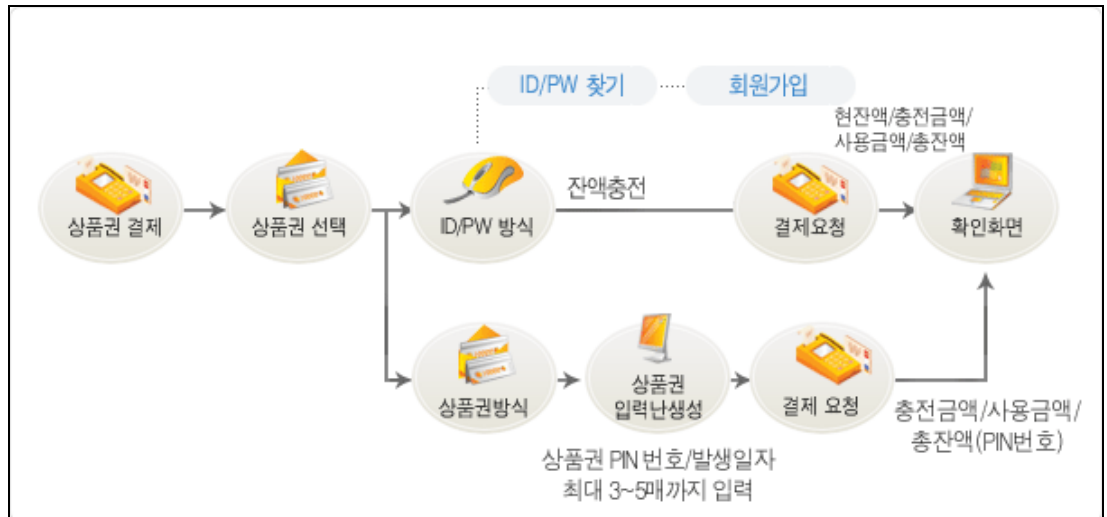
ID/PW 찾기

회원가입

현잔액/충전금액/사용금액/총잔액

상품권 결제

상품권 선택

ID/PW 방식

잔액충전

결제요청

확인화면

상품권방식

상품권 입력란생성

결제 요청

충전금액/사용금액/총잔액(PIN번호)

상품권 PIN 번호/발생일자 최대 3~5매까지 입력